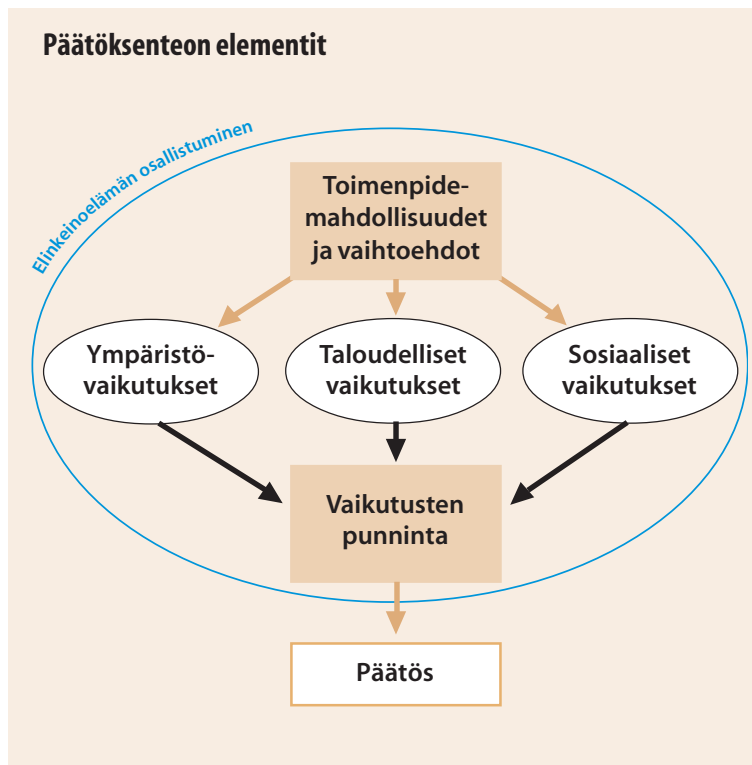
Päätöksenteon elementit

Elinkeinoelämän osallistuminen

Toimenpidemahdollisuudet ja vaihtoehdot

Ympäristövaikutukset

Taloudelliset vaikutukset

Sosiaaliset vaikutukset

Vaikutusten punninta

Päätös